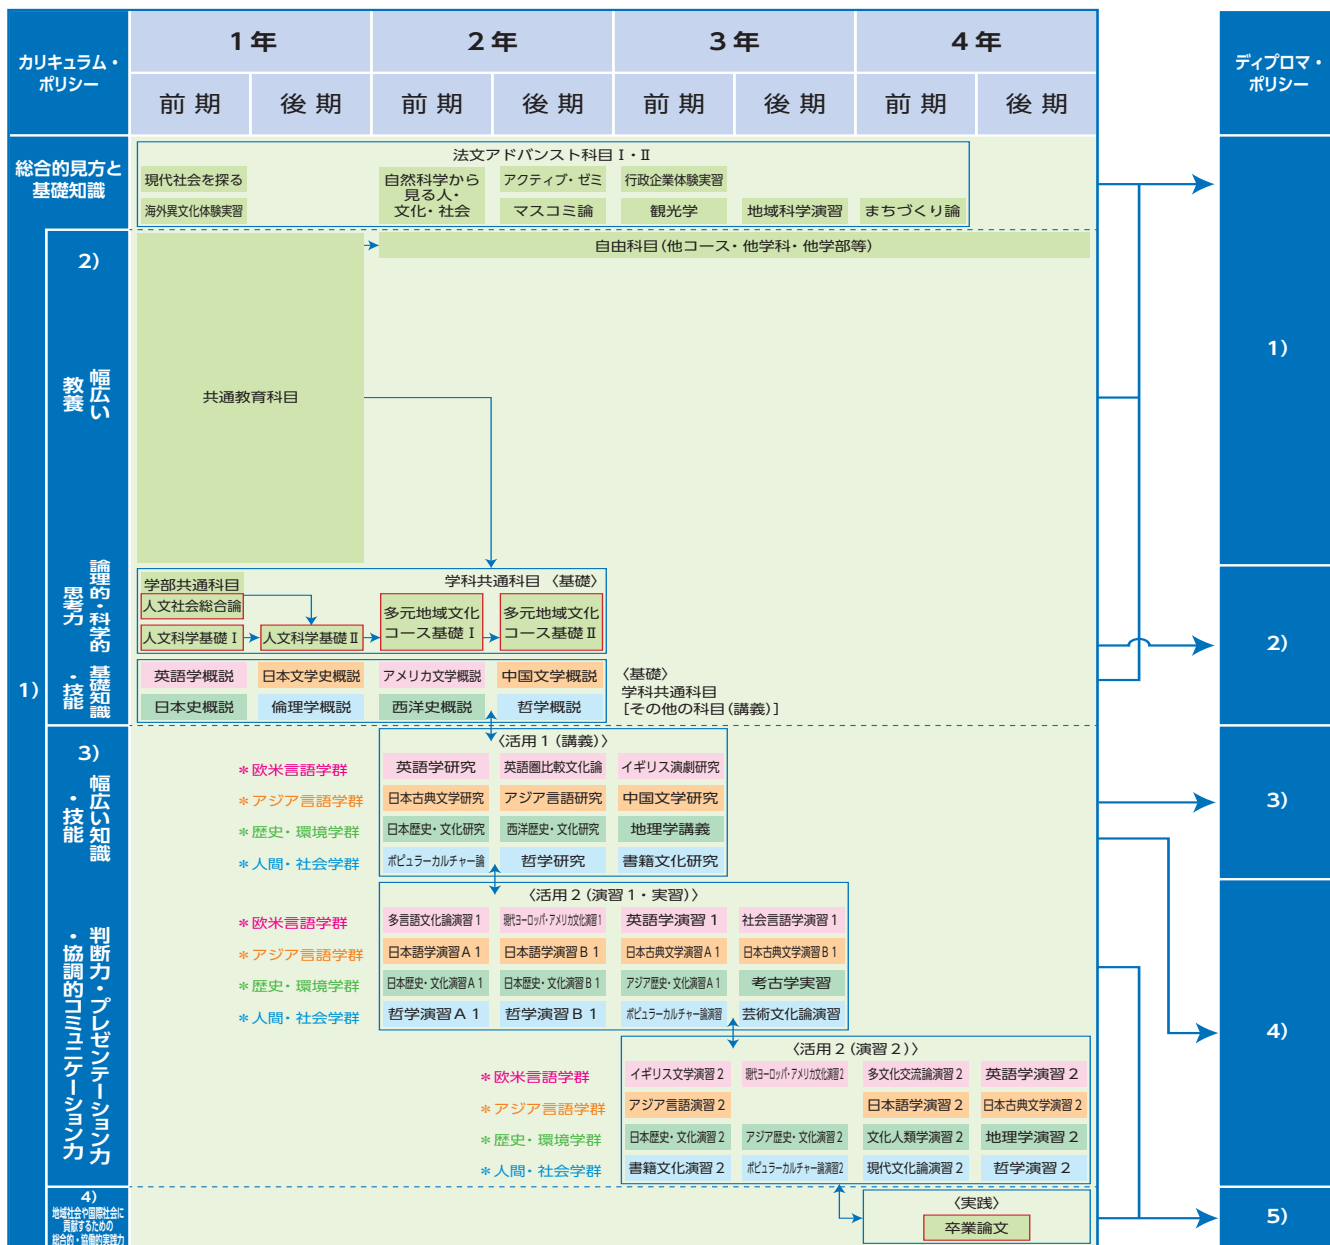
カリキュラム・ポリシー

| 1年 | | 2年 | | 3年 | | 4年 | |
|---|---|---|---|---|---|---|---|
| 前期 | 後期 | 前期 | 後期 | 前期 | 後期 | 前期 | 後期 |

ディプロマ・ポリシー

総合的見方と基礎知識

法文アドバンスト科目Ⅰ・Ⅱ

現代社会を探る
海外異文化体験実習
自然科学から見る人・文化・社会
アクティブ・ゼミ
マスコミ論
行政企業体験実習
観光学
地域科学演習
まちづくり論

1)

2)
幅広い教養

共通教育科目

自由科目(他コース・他学科・他学部等)

論理的・科学的思考力

学部共通科目
人文社会総合論
人文科学基礎Ⅰ
人文科学基礎Ⅱ

学科共通科目〈基礎〉
多元地域文化コース基礎Ⅰ
多元地域文化コース基礎Ⅱ

基礎知識・技能

英語学概説
日本文学史概説
アメリカ文学概説
中国文学概説
日本史概説
倫理学概説
西洋史概説
哲学概説

〈基礎〉
学科共通科目
[その他の科目(講義)]

3)
幅広い知識・技能

〈活用1(講義)〉
＊欧米言語学群
＊アジア言語学群
＊歴史・環境学群
＊人間・社会学群

英語学研究
英語圏比較文化論
イギリス演劇研究
日本古典文学研究
アジア言語研究
中国文学研究
日本歴史・文化研究
西洋歴史・文化研究
地理学講義
ポピュラーカルチャー論
哲学研究
書籍文化研究

判断力・プレゼンテーション力・協調的コミュニケーション力

〈活用2(演習1・実習)〉
＊欧米言語学群
＊アジア言語学群
＊歴史・環境学群
＊人間・社会学群

多言語文化論演習1
現代ヨーロッパ・アメリカ文化論演習1
英語学演習1
社会言語学演習1
日本語学演習A1
日本語学演習B1
日本古典文学演習A1
日本古典文学演習B1
日本歴史・文化演習A1
日本歴史・文化演習B1
アジア歴史・文化演習A1
考古学実習
哲学演習A1
哲学演習B1
ポピュラーカルチャー論演習
芸術文化論演習

〈活用2(演習2)〉
＊欧米言語学群
＊アジア言語学群
＊歴史・環境学群
＊人間・社会学群

イギリス文学演習2
現代ヨーロッパ・アメリカ文化論演習2
多文化交流論演習2
英語学演習2
アジア言語演習2
日本語学演習2
日本古典文学演習2
日本歴史・文化演習2
アジア歴史・文化演習2
文化人類学演習2
地理学演習2
書籍文化演習2
ポピュラーカルチャー論演習2
現代文化論演習2
哲学演習2

4)
地域社会や国際社会に貢献するための総合的・協働的実践力

〈実践〉
卒業論文

1)
2)
3)
4)
5)